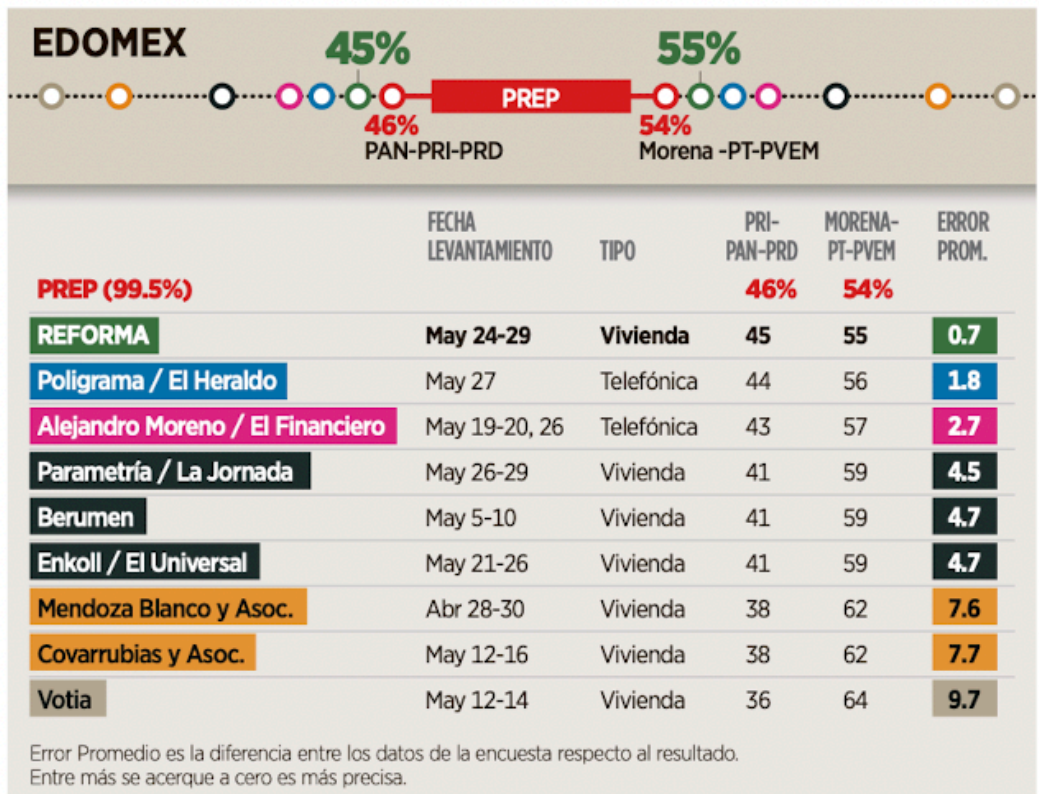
EDOMEX

45%
55%
PREP
46%
PAN-PRI-PRD
54%
Morena -PT-PVEM

| | FECHA LEVANTAMIENTO | TIPO | PRI-PAN-PRD | MORENA-PT-PVEM | ERROR PROM. |
|---|---|---|---|---|---|
| PREP (99.5%) | | | 46% | 54% | |
| REFORMA | May 24-29 | Vivienda | 45 | 55 | 0.7 |
| Poligrama / El Heraldo | May 27 | Telefónica | 44 | 56 | 1.8 |
| Alejandro Moreno / El Financiero | May 19-20, 26 | Telefónica | 43 | 57 | 2.7 |
| Parametría / La Jornada | May 26-29 | Vivienda | 41 | 59 | 4.5 |
| Berumen | May 5-10 | Vivienda | 41 | 59 | 4.7 |
| Enkoll / El Universal | May 21-26 | Vivienda | 41 | 59 | 4.7 |
| Mendoza Blanco y Asoc. | Abr 28-30 | Vivienda | 38 | 62 | 7.6 |
| Covarrubias y Asoc. | May 12-16 | Vivienda | 38 | 62 | 7.7 |
| Votia | May 12-14 | Vivienda | 36 | 64 | 9.7 |

Error Promedio es la diferencia entre los datos de la encuesta respecto al resultado. Entre más se acerque a cero es más precisa.